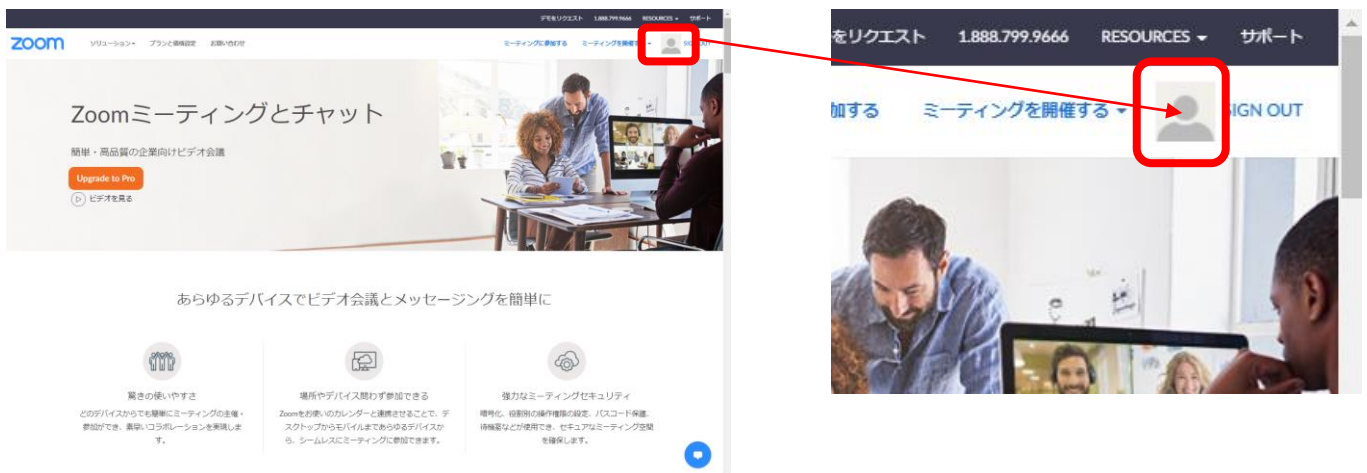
デモをリクエスト 1.888.799.9666 RESOURCES サポート

zoom ソリューション プランと価格設定 お問い合わせ

ミーティングに参加する ミーティングを開催する SIGN OUT

Zoomミーティングとチャット

簡単・高品質の企業向けビデオ会議

Upgrade to Pro

ビデオを見る

あらゆるデバイスでビデオ会議とメッセージングを簡単に

驚きの使いやすさ

どのデバイスからでも簡単にミーティングの主催・参加ができ、素早いコラボレーションを実現します。

場所やデバイス問わず参加できる

Zoomをお使いのカレンダーと連携させることで、デスクトップからモバイルまであらゆるデバイスから、シームレスにミーティングに参加できます。

強力なミーティングセキュリティ

暗号化、役割別の操作権限の設定、パスコード保護、待機室などが使用でき、セキュアなミーティング空間を確保します。

をリクエスト 1.888.799.9666 RESOURCES サポート

加する ミーティングを開催する SIGN OUT